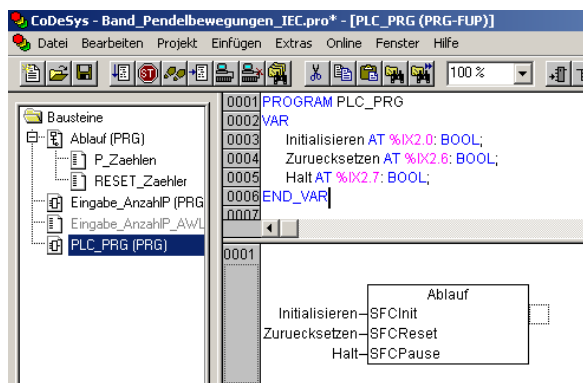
CoDeSys - Band_Pendelbewegungen_IEC.pro* - [PLC_PRG (PRG-FUP)]

Datei Bearbeiten Projekt Einfügen Extras Online Fenster Hilfe

100 %

Bausteine
Ablauf (PRG)
P_Zaehlen
RESET_Zaehler
Eingabe_AnzahlP (PRG
Eingabe_AnzahlP_AWL
PLC_PRG (PRG)

0001 PROGRAM PLC_PRG
0002 VAR
0003 Initialisieren AT %IX2.0: BOOL;
0004 Zuruecksetzen AT %IX2.6: BOOL;
0005 Halt AT %IX2.7: BOOL;
0006 END_VAR
0007

0001

Ablauf
Initialisieren SFCInit
Zuruecksetzen SFCReset
Halt SFCPause